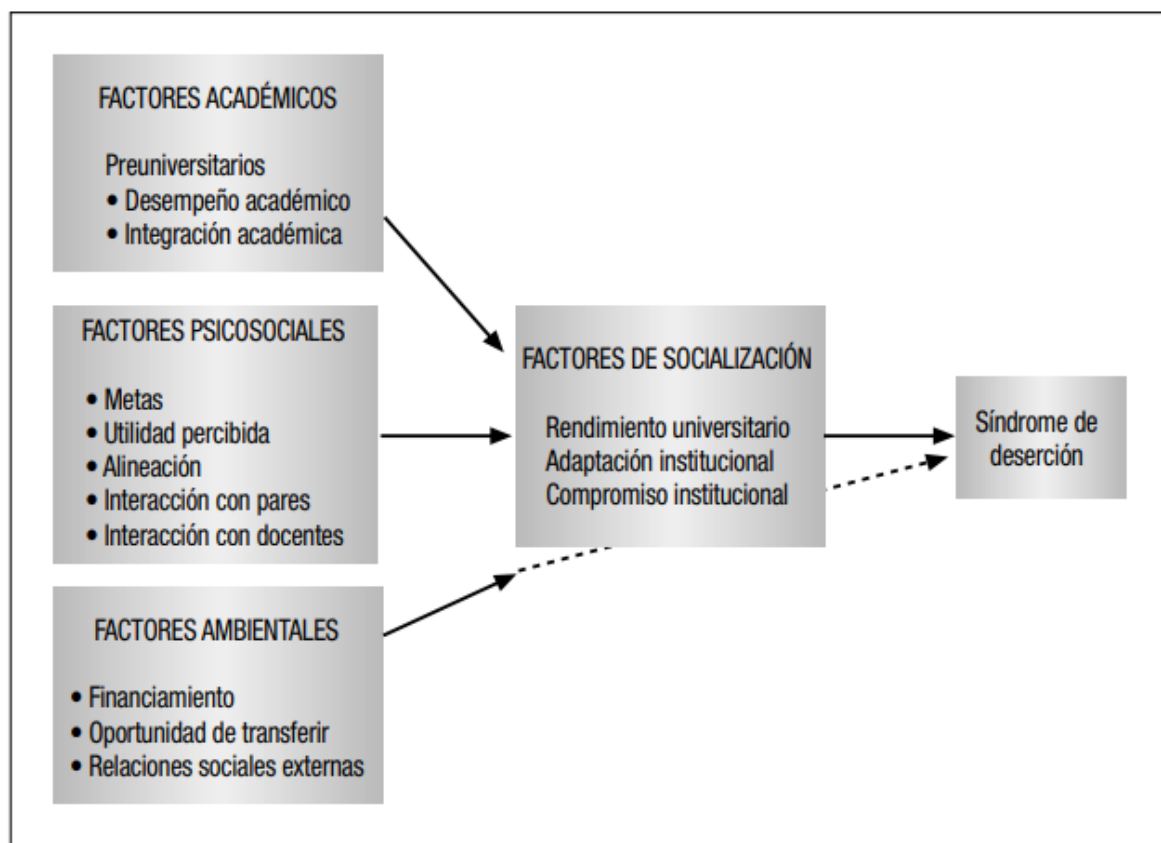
FACTORES ACADÉMICOS

Preuniversitarios
• Desempeño académico
• Integración académica

FACTORES PSICOSOCIALES

• Metas
• Utilidad percibida
• Alineación
• Interacción con pares
• Interacción con docentes

FACTORES AMBIENTALES

• Financiamiento
• Oportunidad de transferir
• Relaciones sociales externas

FACTORES DE SOCIALIZACIÓN

Rendimiento universitario
Adaptación institucional
Compromiso institucional

Síndrome de deserción